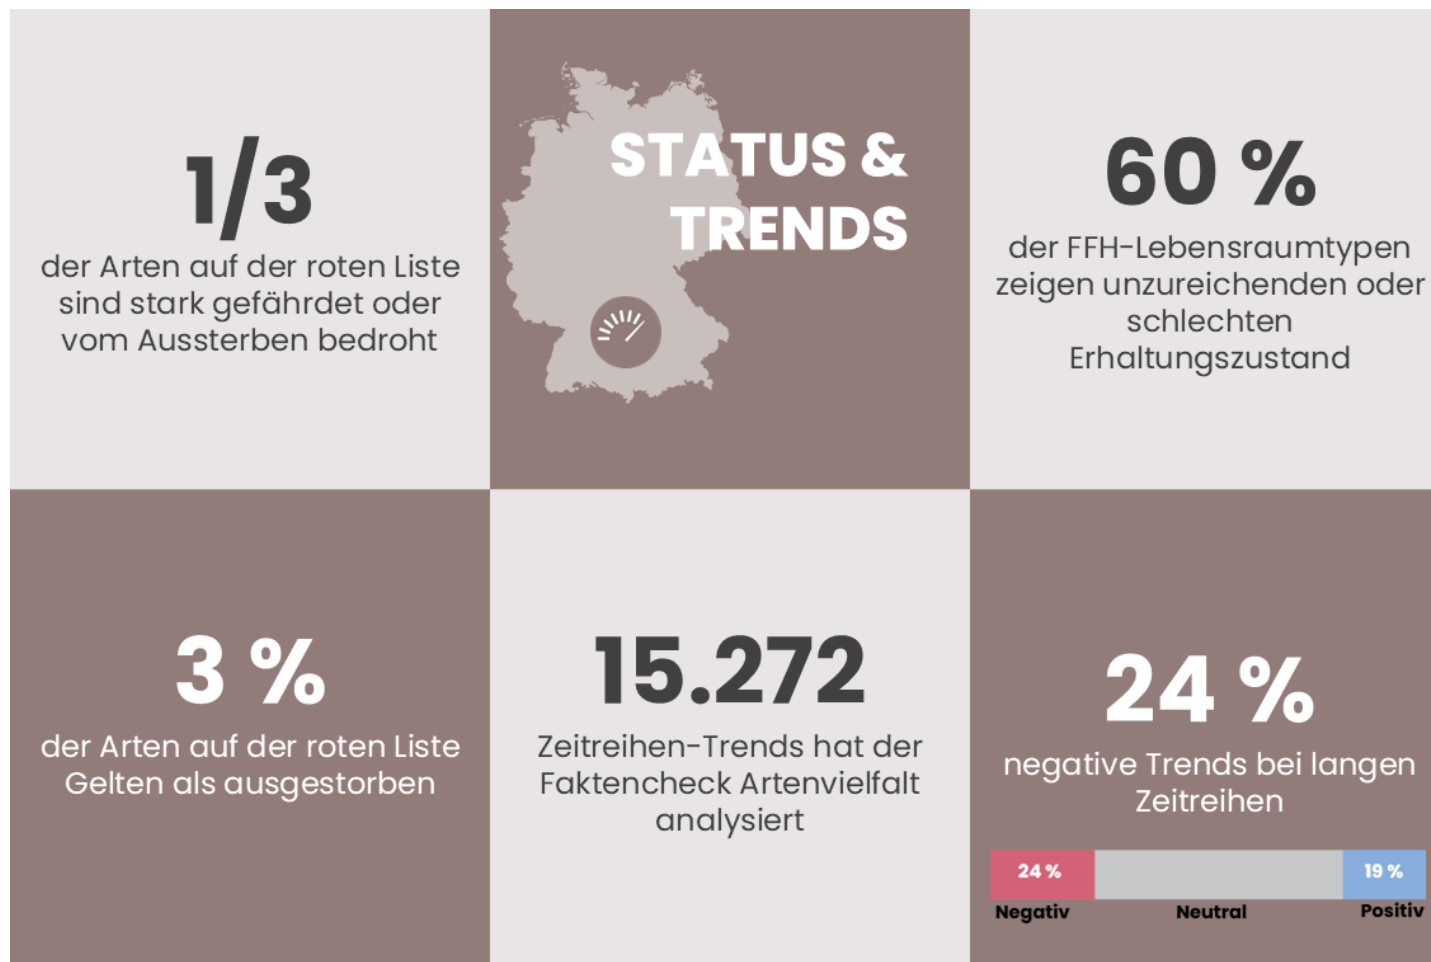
1/3
der Arten auf der roten Liste sind stark gefährdet oder vom Aussterben bedroht

STATUS & TRENDS

60 %
der FFH-Lebensraumtypen zeigen unzureichenden oder schlechten Erhaltungszustand

3 %
der Arten auf der roten Liste Gelten als ausgestorben

15.272
Zeitreihen-Trends hat der Faktencheck Artenvielfalt analysiert

24 %
negative Trends bei langen Zeitreihen

24 %
19 %
Negativ
Neutral
Positiv